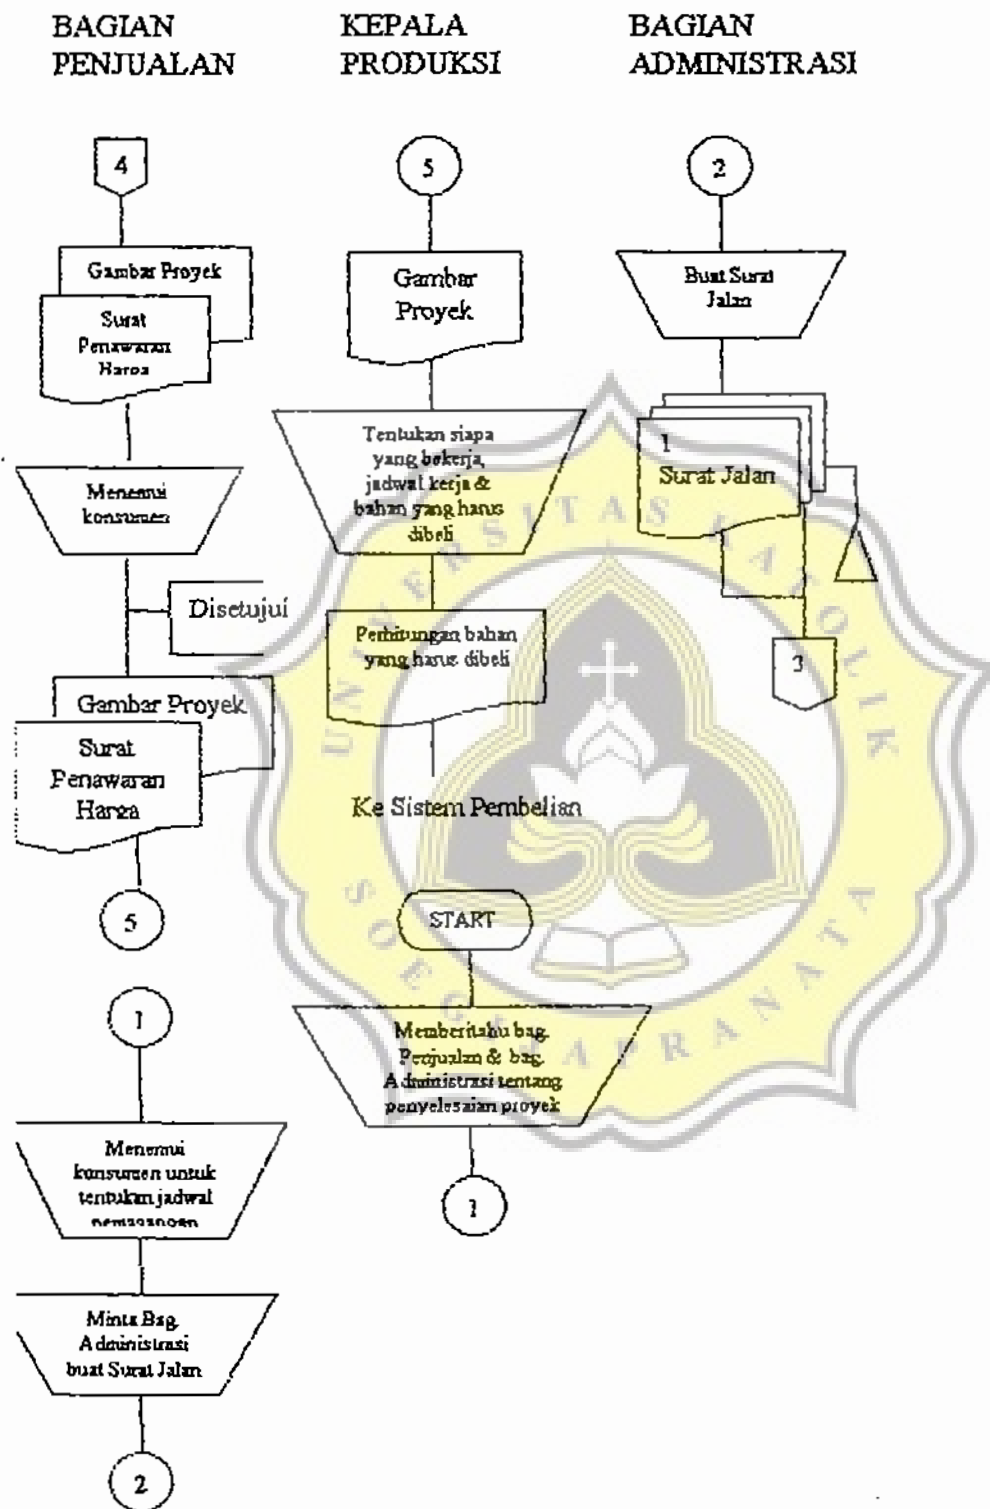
BAGIAN PENJUALAN

KEPALA PRODUKSI

BAGIAN ADMINISTRASI

4

Gambar Proyek

Surat Penawaran Harga

Menemui konsumen

Disetujui

Gambar Proyek

Surat Penawaran Harga

5

1

Menemui konsumen untuk tentukan jadwal pemasangan

Minta Bag. Administrasi buat Surat Jalan

2

5

Gambar Proyek

Tentukan siapa yang bekerja, jadwal kerja & bahan yang harus dibeli

Perhitungan bahan yang harus dibeli

Ke Sistem Pembelian

START

Memberitahu bag. Penjualan & bag. Administrasi tentang penyelesaian proyek

1

2

Buat Surat Jalan

1

Surat Jalan

3